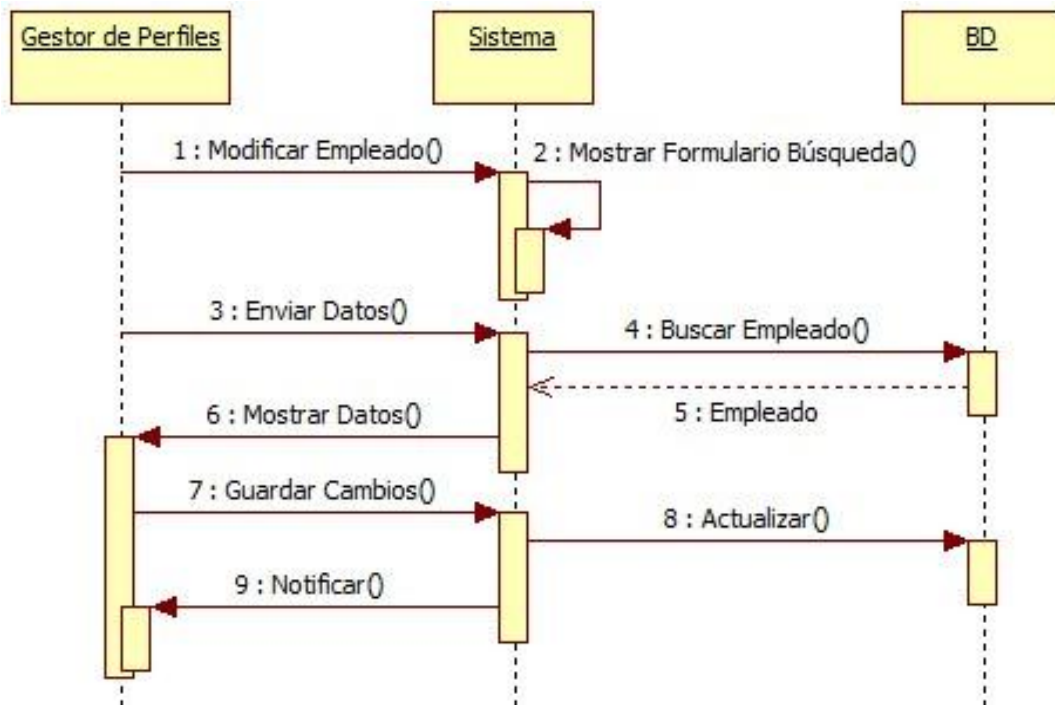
Gestor de Perfiles

Sistema

BD

1 : Modificar Empleado()

2 : Mostrar Formulario Búsqueda()

3 : Enviar Datos()

4 : Buscar Empleado()

5 : Empleado

6 : Mostrar Datos()

7 : Guardar Cambios()

8 : Actualizar()

9 : Notificar()